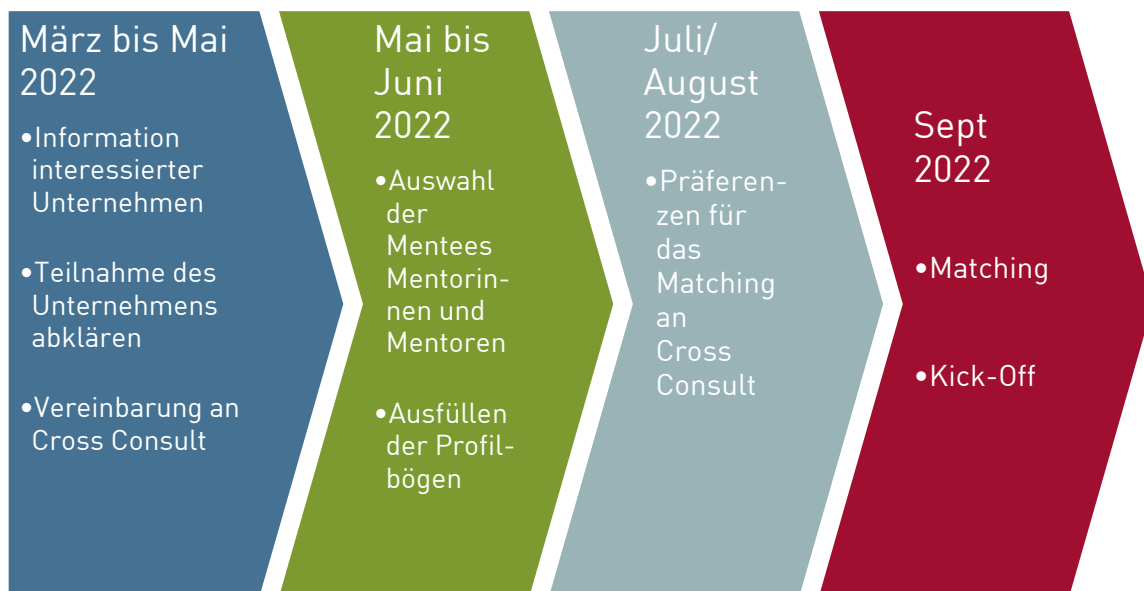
März bis Mai 2022

•Information interessierter Unternehmen

•Teilnahme des Unternehmens abklären

•Vereinbarung an Cross Consult

Mai bis Juni 2022

•Auswahl der Mentees Mentorinnen und Mentoren

•Ausfüllen der Profilbögen

Juli/ August 2022

•Präferenzen für das Matching an Cross Consult

Sept 2022

•Matching

•Kick-Off